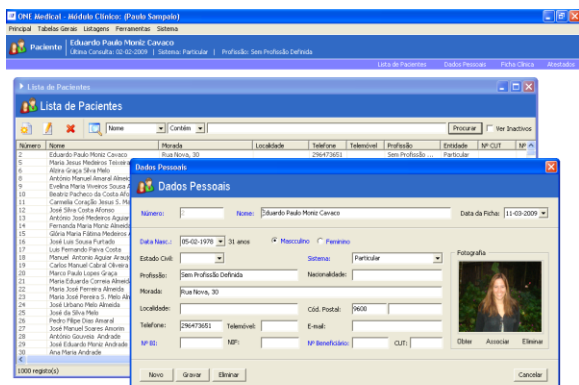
ONE Medical - Módulo Clínico: (Paulo Sampaio)

Principal Tabelas Gerais Listagens Ferramentas Sistema

Paciente Eduardo Paulo Moniz Cavaco
Última Consulta: 02-02-2009 | Sistema: Particular | Profissão: Sem Profissão Definida

Lista de Pacientes Dados Pessoais Ficha Clínica Atestados

Lista de Pacientes

Lista de Pacientes

Nome Contém Procurar Ver Inactivos

| Número | Nome | Morada | Localidade | Telefone | Telemóvel | Profissão | Entidade | Nº CUT | Nº |
|---|---|---|---|---|---|---|---|---|---|
| 2 | Eduardo Paulo Moniz Cavaco | Rua Nova, 30 | | 296473651 | | Sem Profissão | Particular | | |
| 5 | Maria Jesus Medeiros Teixeira | | | | | | | | |
| 6 | Alzira Graça Silva Melo | | | | | | | | |
| 7 | António Manuel Amaral Almeida | | | | | | | | |
| 9 | Evelina Maria Viveiros Sousa A | | | | | | | | |
| 10 | Beatriz Pacheco da Costa Alve | | | | | | | | |
| 11 | Carmelia Coração Jesus S. Ma | | | | | | | | |
| 12 | José Silva Costa Afonso | | | | | | | | |
| 13 | António José Medeiros Aguiar | | | | | | | | |
| 14 | Fernanda Maria Silva Almeida | | | | | | | | |
| 15 | Glória Maria Fátima Medeiros A | | | | | | | | |
| 16 | José Luis Sousa Furtado | | | | | | | | |
| 17 | Luis Fernando Paiva Costa | | | | | | | | |
| 18 | Manuel António Aguiar Araújo | | | | | | | | |
| 19 | Carlos Manuel Cabral Oliveira | | | | | | | | |
| 20 | Marco Paulo Lopes Graça | | | | | | | | |
| 21 | Maria Eduarda Correia Almeida | | | | | | | | |
| 22 | Maria José Ferreira Almeida | | | | | | | | |
| 23 | Maria José Pereira S. Melo Alm | | | | | | | | |
| 24 | José Urbano Melo Almeida | | | | | | | | |
| 25 | José da Silva Melo | | | | | | | | |
| 26 | Pedro Filipe Dias Amaral | | | | | | | | |
| 27 | José Manuel Soares Amorim | | | | | | | | |
| 28 | António Gouveia Andrade | | | | | | | | |
| 29 | José Eduardo Moniz Andrade | | | | | | | | |
| 30 | Ana Maria Andrade | | | | | | | | |

1000 registo(s)

Dados Pessoais

Dados Pessoais

Número: Nome: Eduardo Paulo Moniz Cavaco Data da Ficha: 11-03-2009

Data Nasc.: 05-02-1978 31 anos Masculino Feminino

Estado Civil: Sistema: Particular Fotografia

Profissão: Sem Profissão Definida Nacionalidade:

Morada: Rua Nova, 30

Localidade: Cód. Postal: 9600

Telefone: 296473651 Telemóvel: E-mail:

Nº BI: NIF: Nº Beneficiário: CUT:

Obter Associar Eliminar

Novo Gravar Eliminar Cancelar